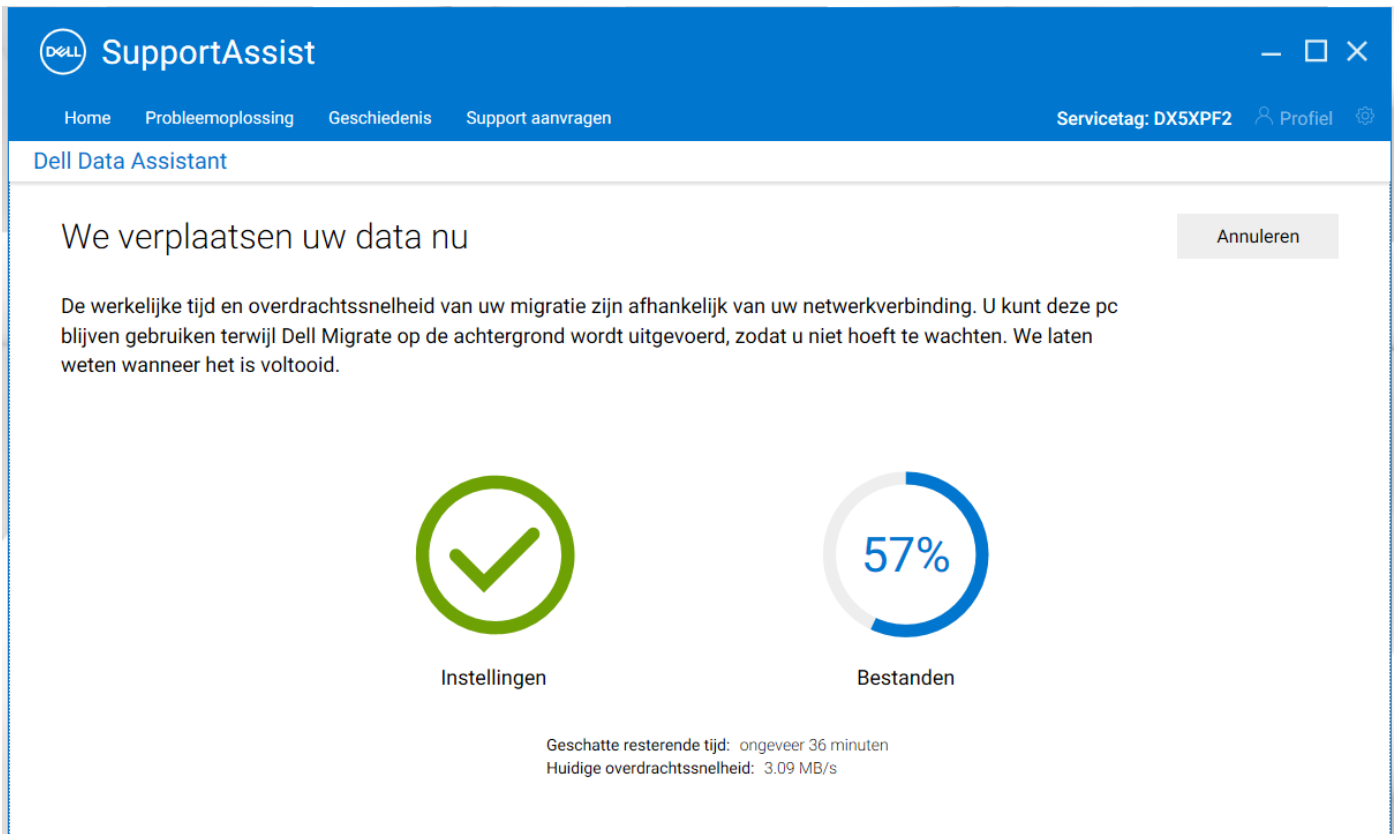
DELL SupportAssist

Home Probleemoplossing Geschiedenis Support aanvragen

Servicetag: DX5XPF2 Profiel

Dell Data Assistant

We verplaatsen uw data nu

Annuleren

De werkelijke tijd en overdrachtssnelheid van uw migratie zijn afhankelijk van uw netwerkverbinding. U kunt deze pc blijven gebruiken terwijl Dell Migrate op de achtergrond wordt uitgevoerd, zodat u niet hoeft te wachten. We laten weten wanneer het is voltooid.

57%

Instellingen

Bestanden

Geschatte resterende tijd: ongeveer 36 minuten
Huidige overdrachtssnelheid: 3.09 MB/s